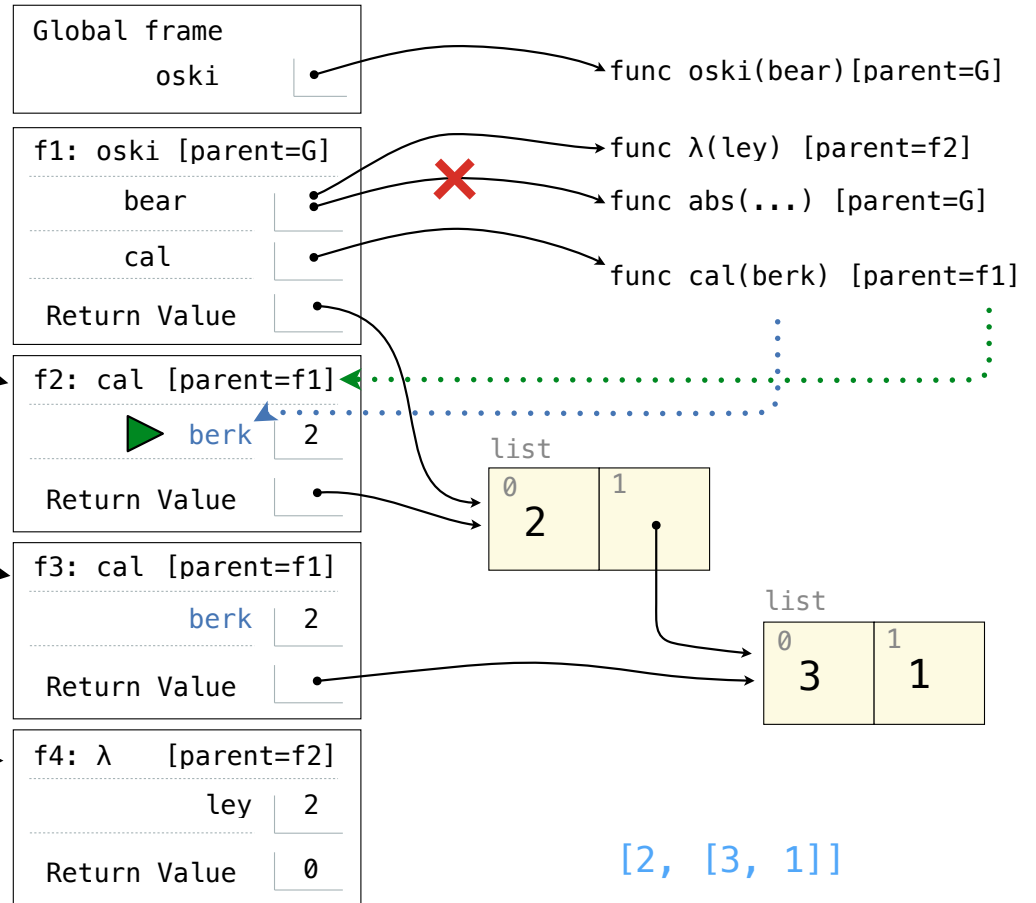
Global frame
oski

func oski(bear)[parent=G]

f1: oski [parent=G]
bear
cal
Return Value

func λ(ley) [parent=f2]
func abs(...) [parent=G]
func cal(berk) [parent=f1]

f2: cal [parent=f1]
berk 2
Return Value

list
0 2
1

f3: cal [parent=f1]
berk 2
Return Value

list
0 3
1 1

f4: λ [parent=f2]
ley 2
Return Value 0

[2, [3, 1]]